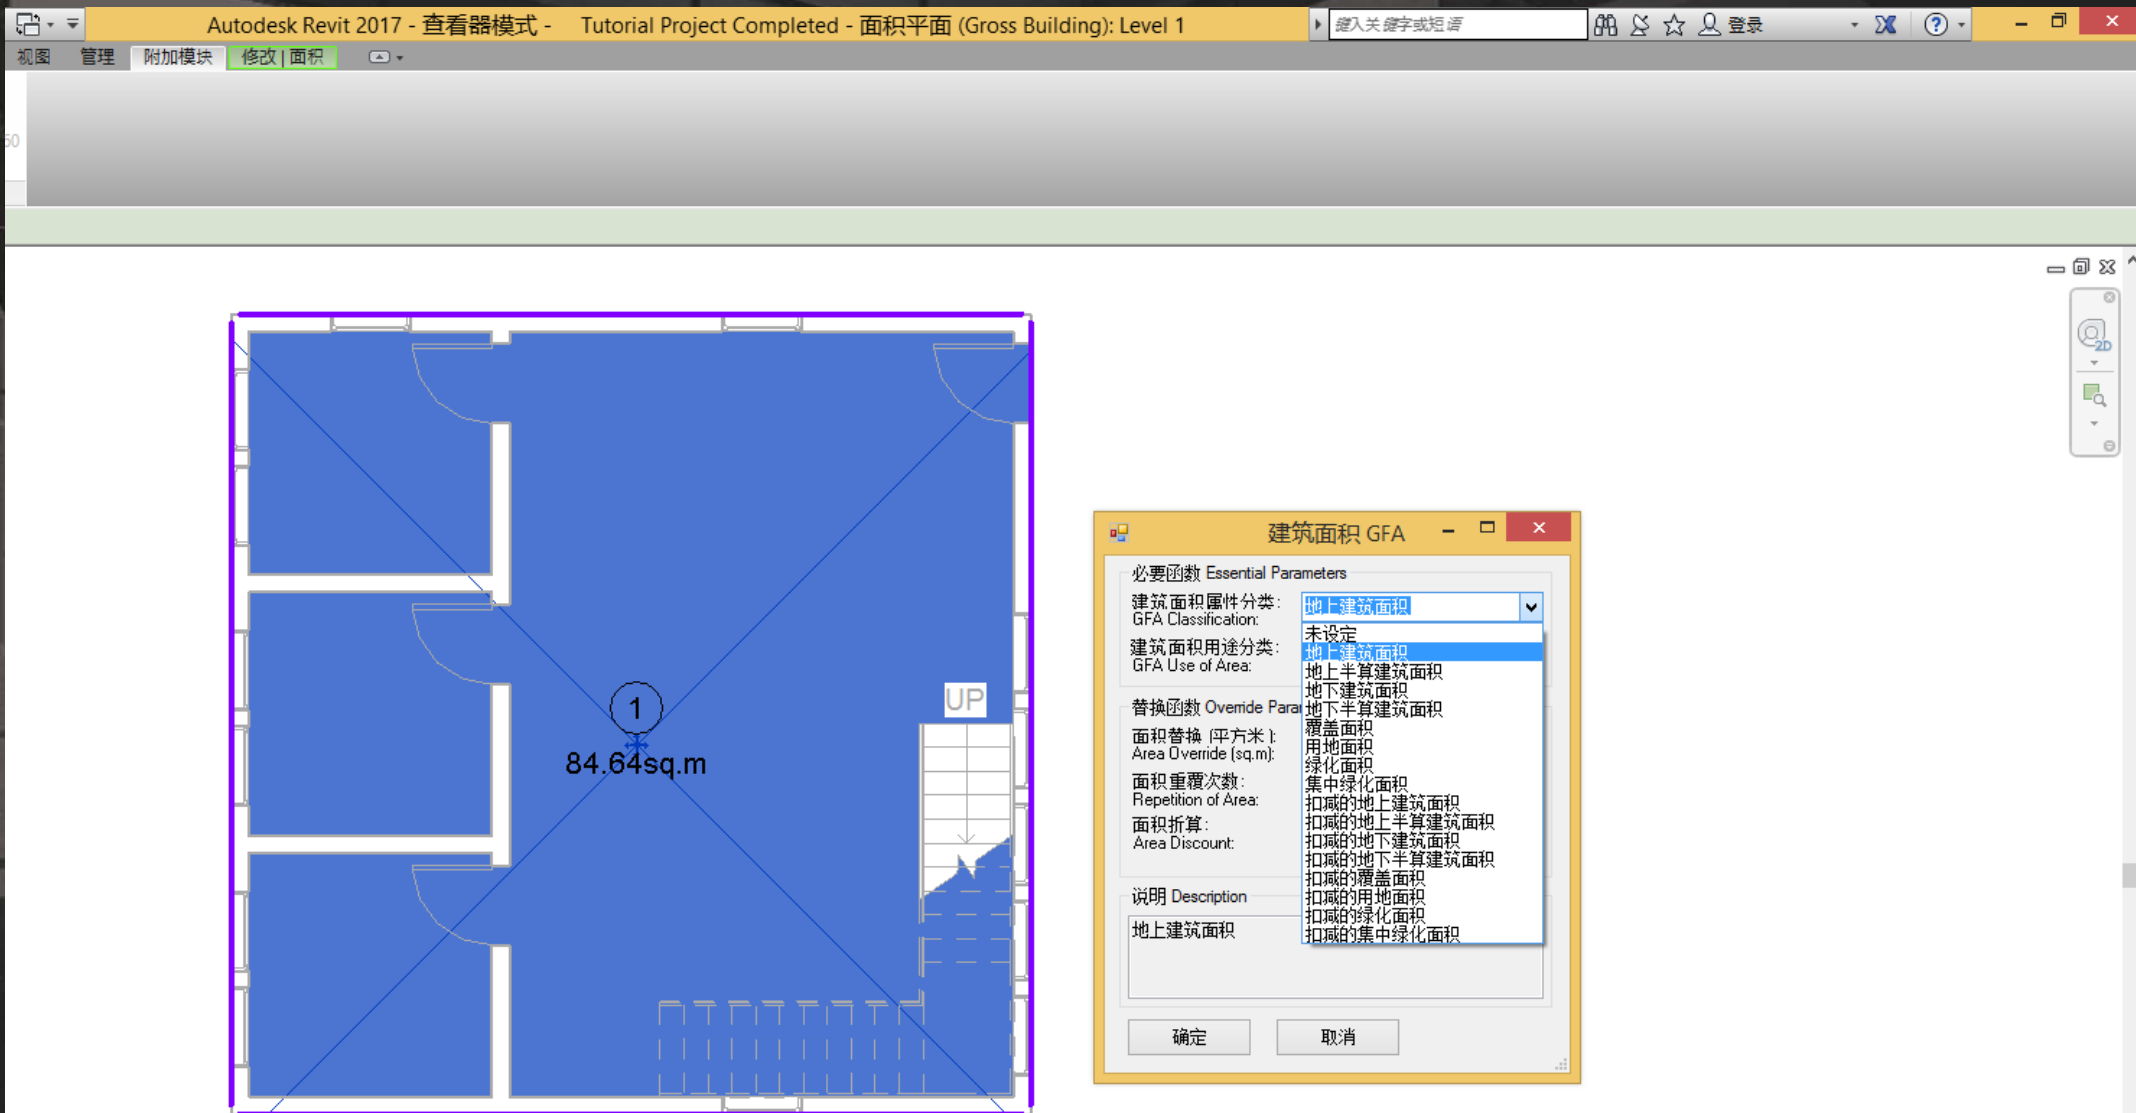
Autodesk Revit 2017 - 查看器模式 - Tutorial Project Completed - 面积平面 (Gross Building): Level 1

键入关键字或短语

登录

视图 管理 附加模块 修改 | 面积

50

2D

1
84.64sq.m

UP

建筑面积 GFA

必要函数 Essential Parameters

建筑面积属性分类:
GFA Classification:

地上建筑面积

建筑面积用途分类:
GFA Use of Area:

替换函数 Override Para

面积替换 (平方米):
Area Override (sq.m):

面积重覆次数:
Repetition of Area:

面积折算:
Area Discount:

说明 Description

地上建筑面积

未设定
地上建筑面积
地上半算建筑面积
地下建筑面积
地下半算建筑面积
覆盖面积
用地面积
绿化面积
集中绿化面积
扣减的地上建筑面积
扣减的地上半算建筑面积
扣减的地下建筑面积
扣减的地下半算建筑面积
扣减的覆盖面积
扣减的用地面积
扣减的绿化面积
扣减的集中绿化面积

确定 取消